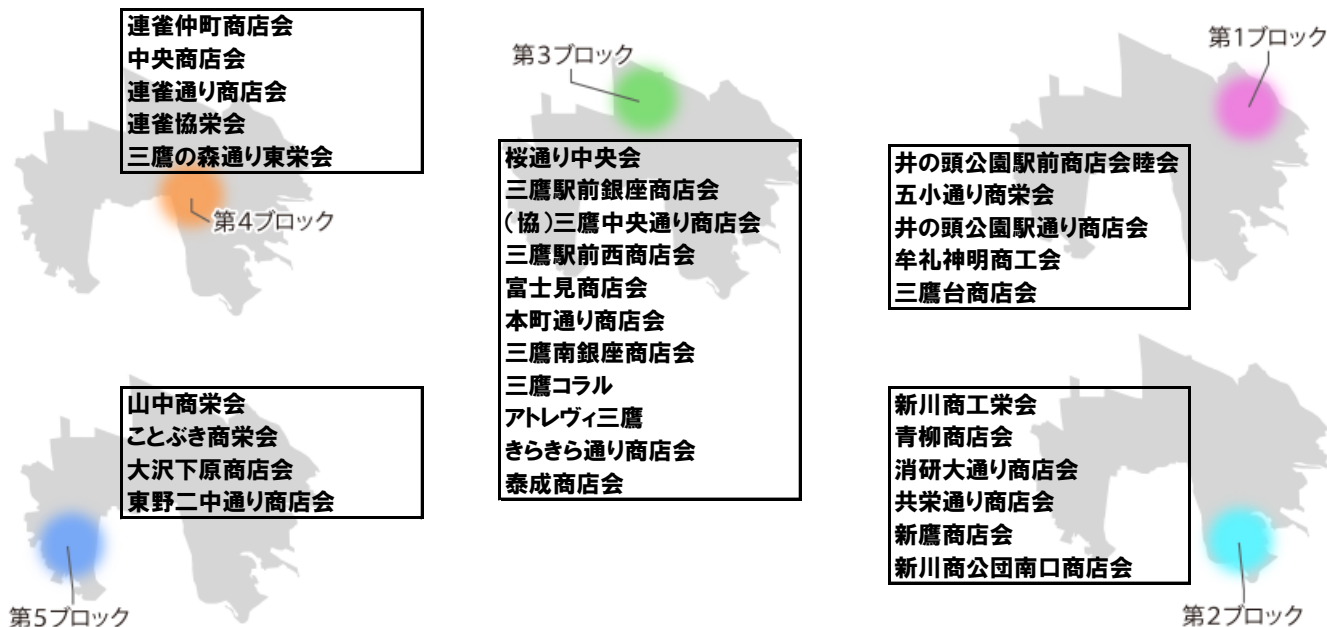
連雀仲町商店会
中央商店会
連雀通り商店会
連雀協栄会
三鷹の森通り東栄会

第4ブロック

第3ブロック

桜通り中央会
三鷹駅前銀座商店会
(協)三鷹中央通り商店会
三鷹駅前西商店会
富士見商店会
本町通り商店会
三鷹南銀座商店会
三鷹コラル
アトレヴィ三鷹
きらきら通り商店会
泰成商店会

第1ブロック

井の頭公園駅前商店会睦会
五小通り商栄会
井の頭公園駅通り商店会
牟礼神明商工会
三鷹台商店会

山中商栄会
ことぶき商栄会
大沢下原商店会
東野二中通り商店会

第5ブロック

新川商工栄会
青柳商店会
消研大通り商店会
共栄通り商店会
新鷹商店会
新川商公団南口商店会

第2ブロック